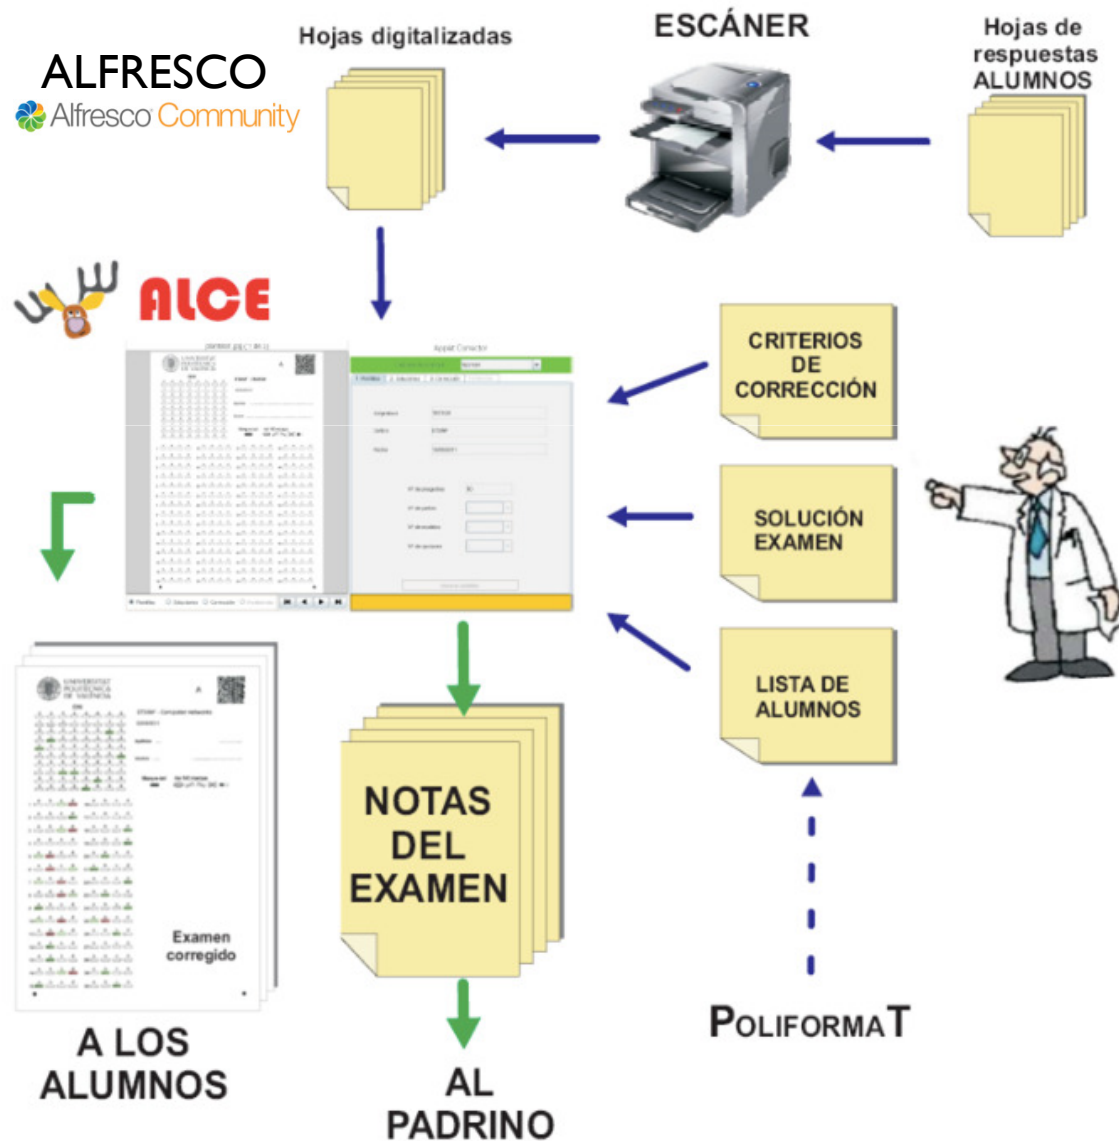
ALFRESCO
Alfresco Community

Hojas digitalizadas

ESCÁNER

Hojas de respuestas ALUMNOS

ALCE

CRITERIOS DE CORRECCIÓN

SOLUCIÓN EXAMEN

LISTA DE ALUMNOS

Examen corregido

NOTAS DEL EXAMEN

A LOS ALUMNOS

AL PADRINO

POLIFORMAT